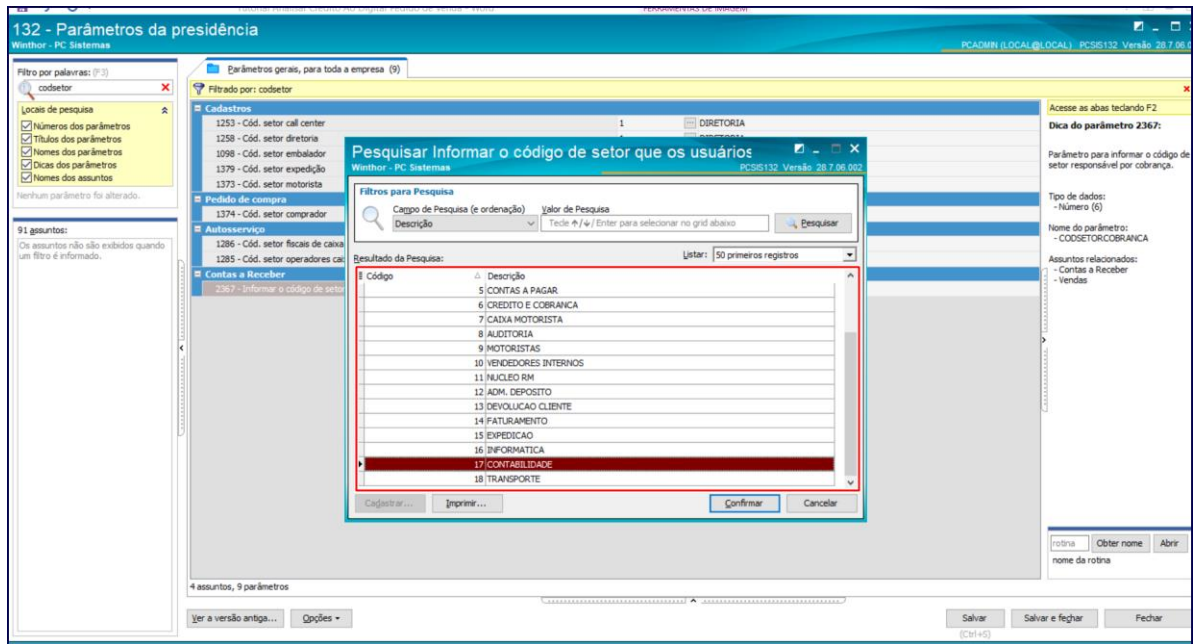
Tutorial Analisar Crédito Ao Digitar Pedido de Vendas - Word
FERRAMENTAS DE IMAGEM

132 - Parâmetros da presidência
Winthor - PC Sistemas
PCADMIN (LOCAL@LOCAL) PCSIS132 Versão 28.7.06.0

Filtro por palavras: (F3)
codsetor
Locais de pesquisa
Números dos parâmetros
Títulos dos parâmetros
Nomes dos parâmetros
Dicas dos parâmetros
Nomes dos assuntos
Nenhum parâmetro foi alterado.

91 assuntos:
Os assuntos não são exibidos quando um filtro é informado.

Parâmetros gerais, para toda a empresa (9)
Filtrado por: codsetor

Cadastros
1253 - Cód. setor call center | 1 | DIRETORIA
1258 - Cód. setor diretoria | 1 | DIRETORIA
1098 - Cód. setor embalador
1379 - Cód. setor expedição
1373 - Cód. setor motorista
Pedido de compra
1374 - Cód. setor comprador
Autosserviço
1286 - Cód. setor fiscais de caixa
1285 - Cód. setor operadores cai
Contas a Receber
2367 - Informar o código de setor

4 assuntos, 9 parâmetros

Pesquisar Informar o código de setor que os usuários
Winthor - PC Sistemas
PCSIS132 Versão 28.7.06.002
Filtros para Pesquisa
Campo de Pesquisa (e ordenação)
Descrição
Valor de Pesquisa
Tecle ↑/↓/ Enter para selecionar no grid abaixo
Pesquisar
Resultado da Pesquisa:
Listar: 50 primeiros registros

| Código | Descrição |
|---|---|
| 5 | CONTAS A PAGAR |
| 6 | CREDITO E COBRANCA |
| 7 | CAIXA MOTORISTA |
| 8 | AUDITORIA |
| 9 | MOTORISTAS |
| 10 | VENDEDORES INTERNOS |
| 11 | NUCLEO RM |
| 12 | ADM. DEPOSITO |
| 13 | DEVOLUCAO CLIENTE |
| 14 | FATURAMENTO |
| 15 | EXPEDICAO |
| 16 | INFORMATICA |
| 17 | CONTABILIDADE |
| 18 | TRANSPORTE |

Cadastrar... Imprimir... Confirmar Cancelar

Acesse as abas teclando F2
Dica do parâmetro 2367:
Parâmetro para informar o código de setor responsável por cobrança.
Tipo de dados:
- Número (6)
Nome do parâmetro:
- CODSETORCOBRANCA
Assuntos relacionados:
- Contas a Receber
- Vendas

rotina Obter nome Abrir
nome da rotina

Ver a versão antiga... Opções
Salvar (Ctrl+S) Salvar e fechar Fechar